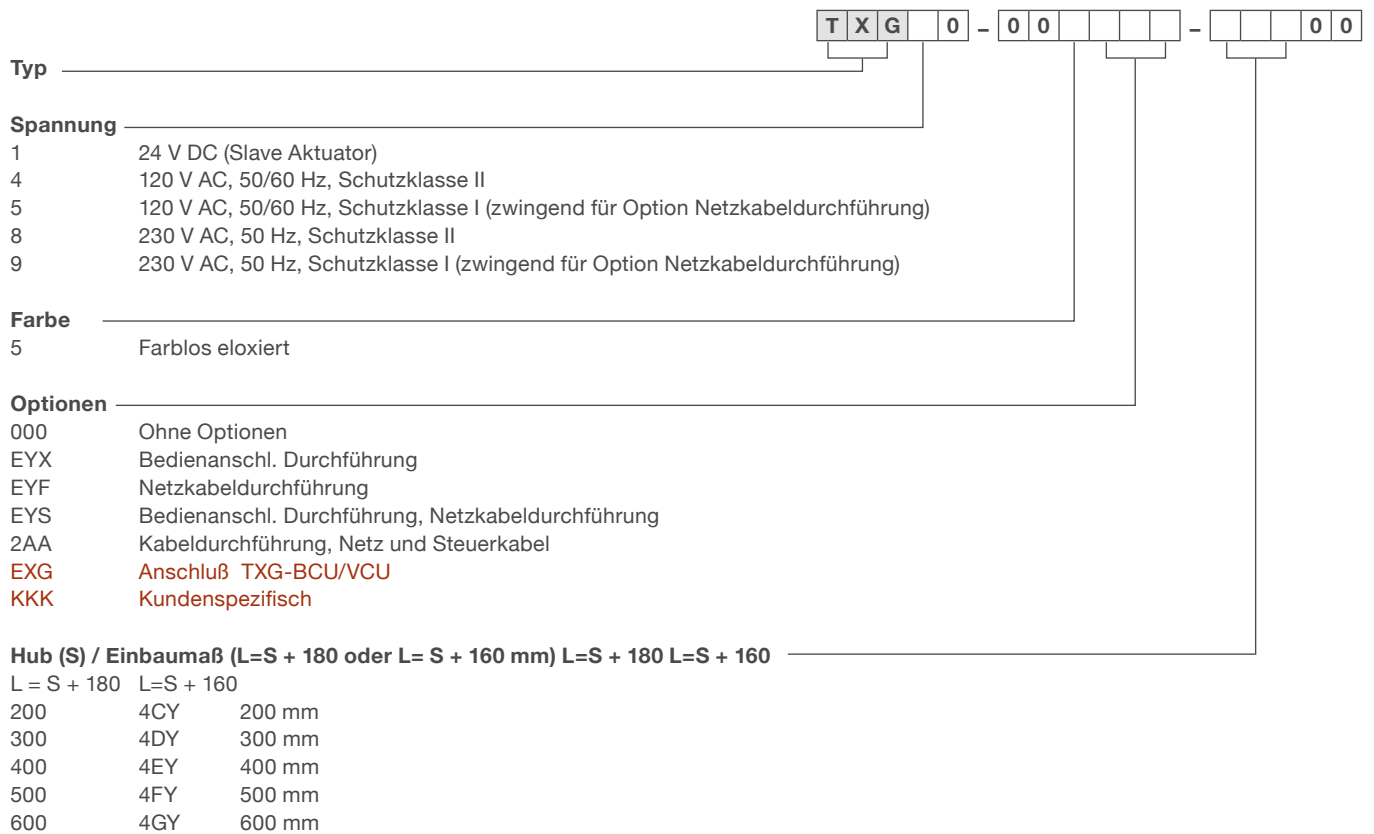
T X G 0 – 0 0 – 0 0

Typ

Spannung
1 24 V DC (Slave Aktuator)
4 120 V AC, 50/60 Hz, Schutzklasse II
5 120 V AC, 50/60 Hz, Schutzklasse I (zwingend für Option Netzkabeldurchführung)
8 230 V AC, 50 Hz, Schutzklasse II
9 230 V AC, 50 Hz, Schutzklasse I (zwingend für Option Netzkabeldurchführung)

Farbe
5 Farblos eloxiert

Optionen
000 Ohne Optionen
EYX Bedienanschl. Durchführung
EYF Netzkabeldurchführung
EYS Bedienanschl. Durchführung, Netzkabeldurchführung
2AA Kabeldurchführung, Netz und Steuerkabel
EXG Anschluß TXG-BCU/VCU
KKK Kundenspezifisch

Hub (S) / Einbaumaß (L=S + 180 oder L= S + 160 mm) L=S + 180 L=S + 160
L = S + 180 L=S + 160
200 4CY 200 mm
300 4DY 300 mm
400 4EY 400 mm
500 4FY 500 mm
600 4GY 600 mm